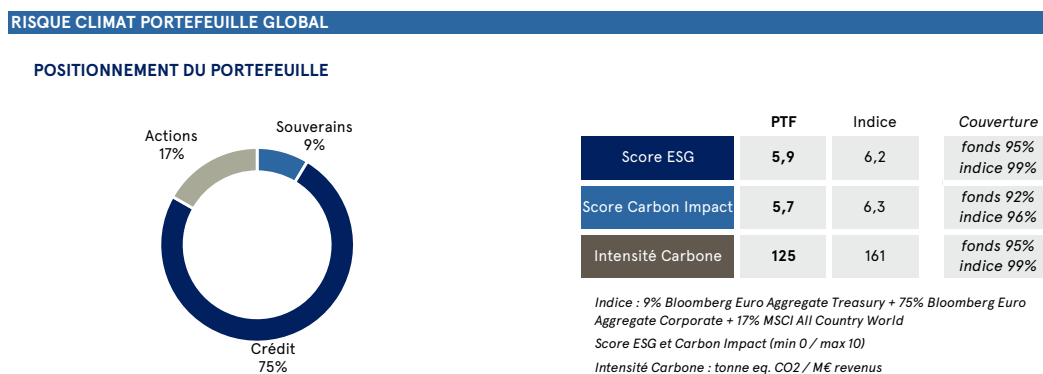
RISQUE CLIMAT PORTEFEUILLE GLOBAL

POSITIONNEMENT DU PORTEFEUILLE

Actions
17%

Souverains
9%

Crédit
75%

| | PTF | Indice | Couverture |
|---|---|---|---|
| Score ESG | 5,9 | 6,2 | fonds 95% indice 99% |
| Score Carbon Impact | 5,7 | 6,3 | fonds 92% indice 96% |
| Intensité Carbone | 125 | 161 | fonds 95% indice 99% |

Indice : 9% Bloomberg Euro Aggregate Treasury + 75% Bloomberg Euro Aggregate Corporate + 17% MSCI All Country World

Score ESG et Carbon Impact (min 0 / max 10)

Intensité Carbone : tonne eq. CO2 / M€ revenus